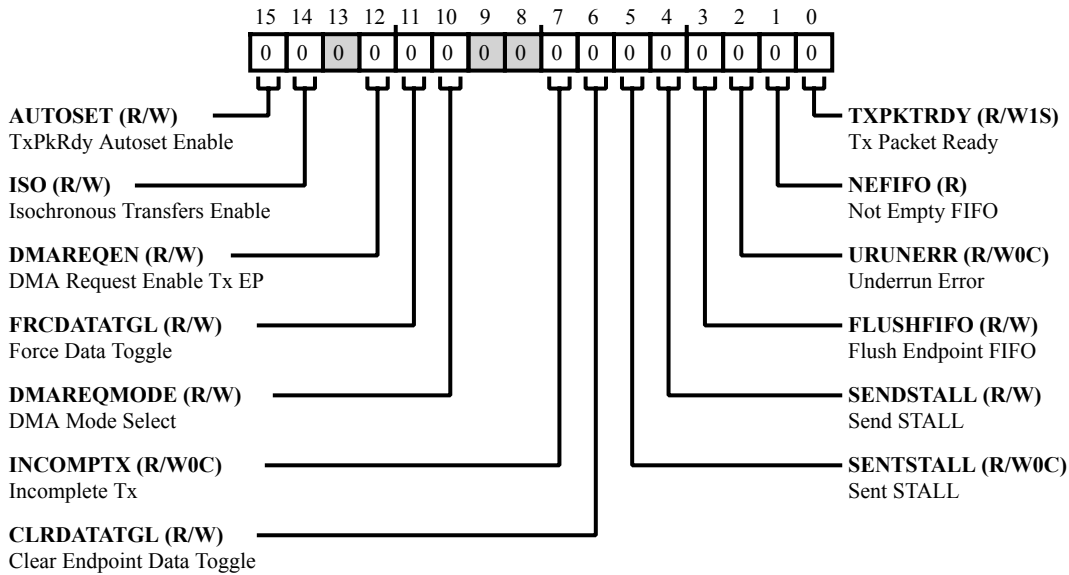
15 14 13 12 11 10 9 8 7 6 5 4 3 2 1 0

0 0 0 0 0 0 0 0 0 0 0 0 0 0 0 0

AUTOSET (R/W)
TxPkRdy Autoset Enable

ISO (R/W)
Isochronous Transfers Enable

DMAREQEN (R/W)
DMA Request Enable Tx EP

FRCDATATGL (R/W)
Force Data Toggle

DMAREQMODE (R/W)
DMA Mode Select

INCOMPTX (R/W0C)
Incomplete Tx

CLRDATATGL (R/W)
Clear Endpoint Data Toggle

TXPKTRDY (R/W1S)
Tx Packet Ready

NEFIFO (R)
Not Empty FIFO

URUNERR (R/W0C)
Underrun Error

FLUSHFIFO (R/W)
Flush Endpoint FIFO

SENDSTALL (R/W)
Send STALL

SENTSTALL (R/W0C)
Sent STALL